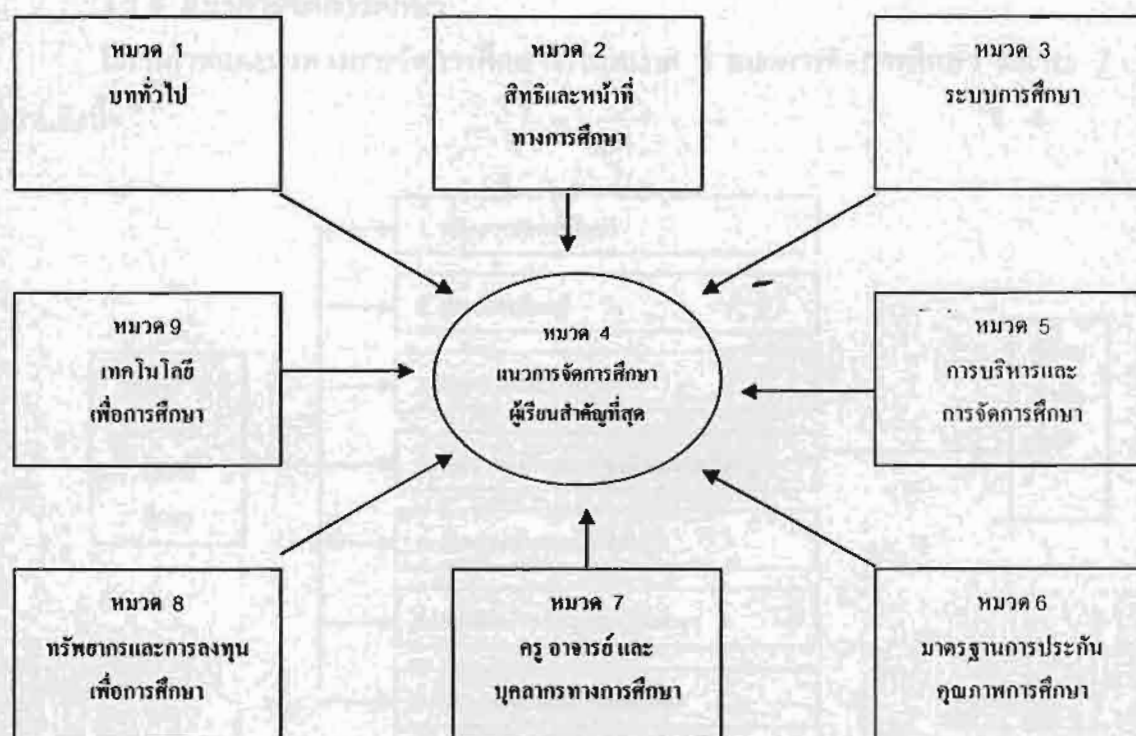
หมวด 1
บททั่วไป

หมวด 2
สิทธิและหน้าที่
ทางการศึกษา

หมวด 3
ระบบการศึกษา

หมวด 9
เทคโนโลยี
เพื่อการศึกษา

หมวด 4
แนวการจัดการศึกษา
ผู้เรียนสำคัญที่สุด

หมวด 5
การบริหารและ
การจัดการศึกษา

หมวด 8
ทรัพยากรและการลงทุน
เพื่อการศึกษา

หมวด 7
ครู อาจารย์ และ
บุคลากรทางการศึกษา

หมวด 6
มาตรฐานการประกัน
คุณภาพการศึกษา